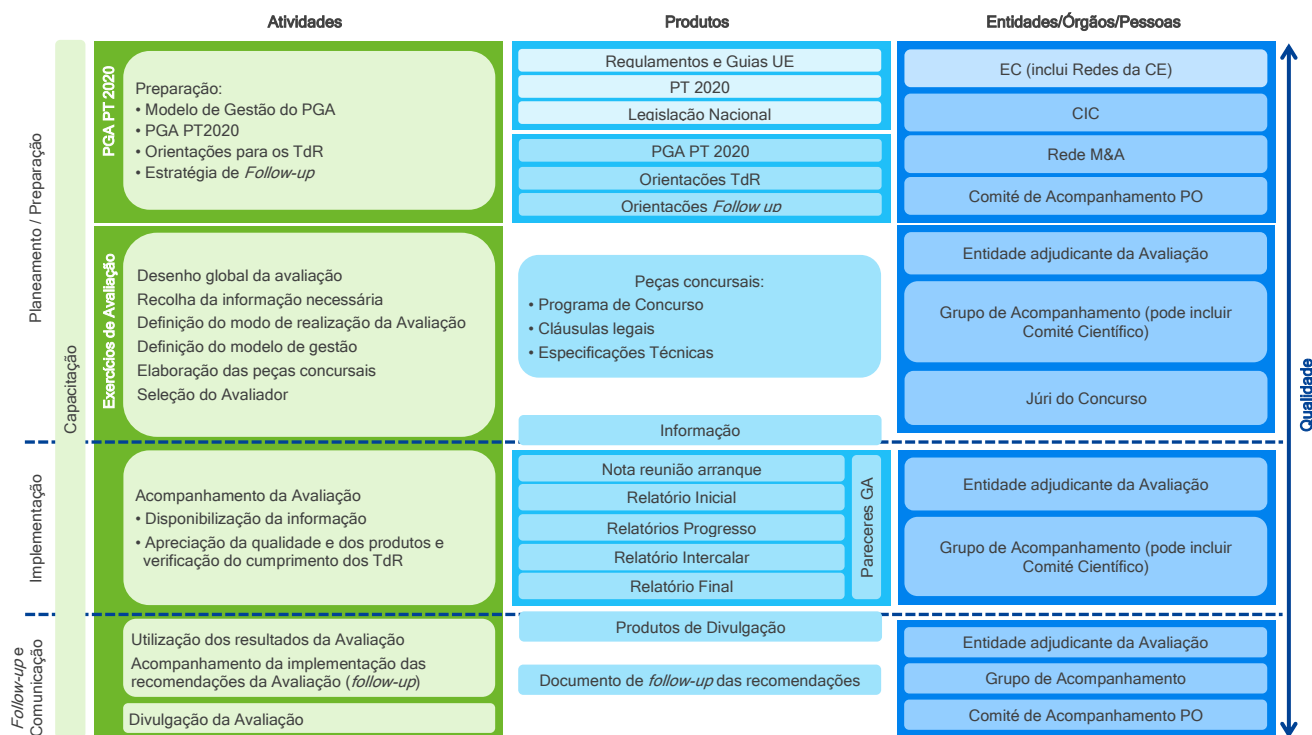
Atividades

Produtos

Entidades/Órgãos/Pessoas

Planeamento / Preparação

Capacitação

PGA PT 2020

Preparação:
• Modelo de Gestão do PGA
• PGA PT2020
• Orientações para os TdR
• Estratégia de *Follow-up*

Regulamentos e Guias UE

PT 2020

Legislação Nacional

PGA PT 2020

Orientações TdR

Orientações *Follow up*

EC (inclui Redes da CE)

CIC

Rede M&A

Comité de Acompanhamento PO

Exercícios de Avaliação

Desenho global da avaliação
Recolha da informação necessária
Definição do modo de realização da Avaliação
Definição do modelo de gestão
Elaboração das peças concursais
Seleção do Avaliador

Peças concursais:
• Programa de Concurso
• Cláusulas legais
• Especificações Técnicas

Informação

Entidade adjudicante da Avaliação

Grupo de Acompanhamento (pode incluir Comité Científico)

Júri do Concurso

Qualidade

Implementação

Acompanhamento da Avaliação
• Disponibilização da informação
• Apreciação da qualidade e dos produtos e verificação do cumprimento dos TdR

Nota reunião arranque

Relatório Inicial

Relatórios Progresso

Relatório Intercalar

Relatório Final

Pareceres GA

Entidade adjudicante da Avaliação

Grupo de Acompanhamento (pode incluir Comité Científico)

*Follow-up* e Comunicação

Utilização dos resultados da Avaliação
Acompanhamento da implementação das recomendações da Avaliação (*follow-up*)

Divulgação da Avaliação

Produtos de Divulgação

Documento de *follow-up* das recomendações

Entidade adjudicante da Avaliação

Grupo de Acompanhamento

Comité de Acompanhamento PO